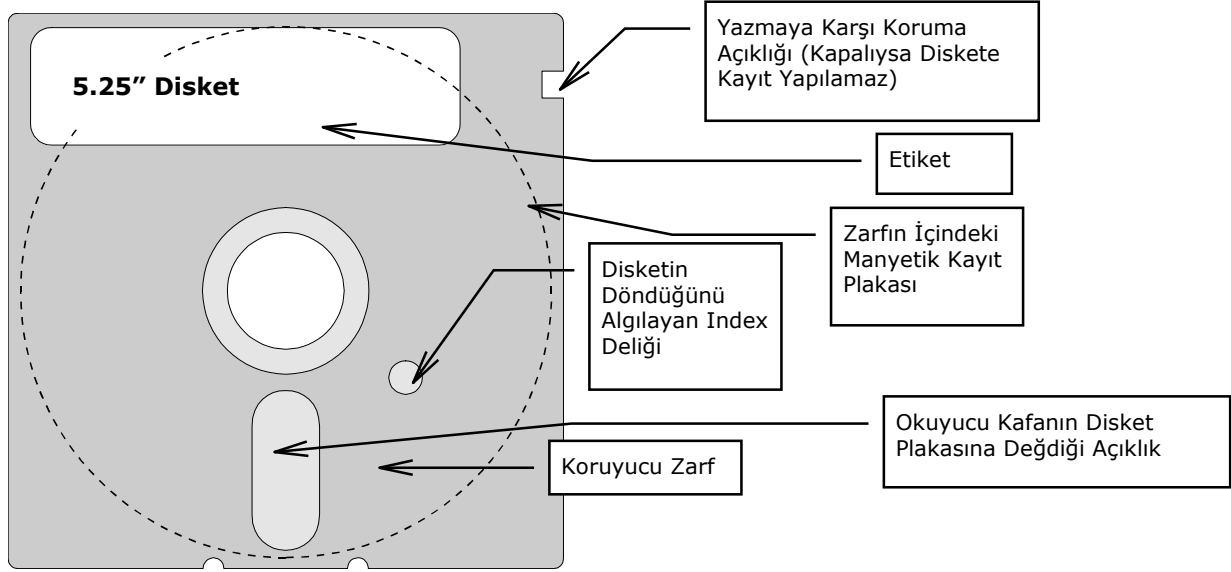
5.25" Disket

Yazmaya Karşı Koruma Açıklığı (Kapalıysa Diskete Kayıt Yapılamaz)

Etiket

Zarfın İçindeki Manyetik Kayıt Plakası

Disketin Döndüğünü Algılayan Index Deliği

Okuyucu Kafanın Disket Plakasına Değdiği Açıklık

Koruyucu Zarf